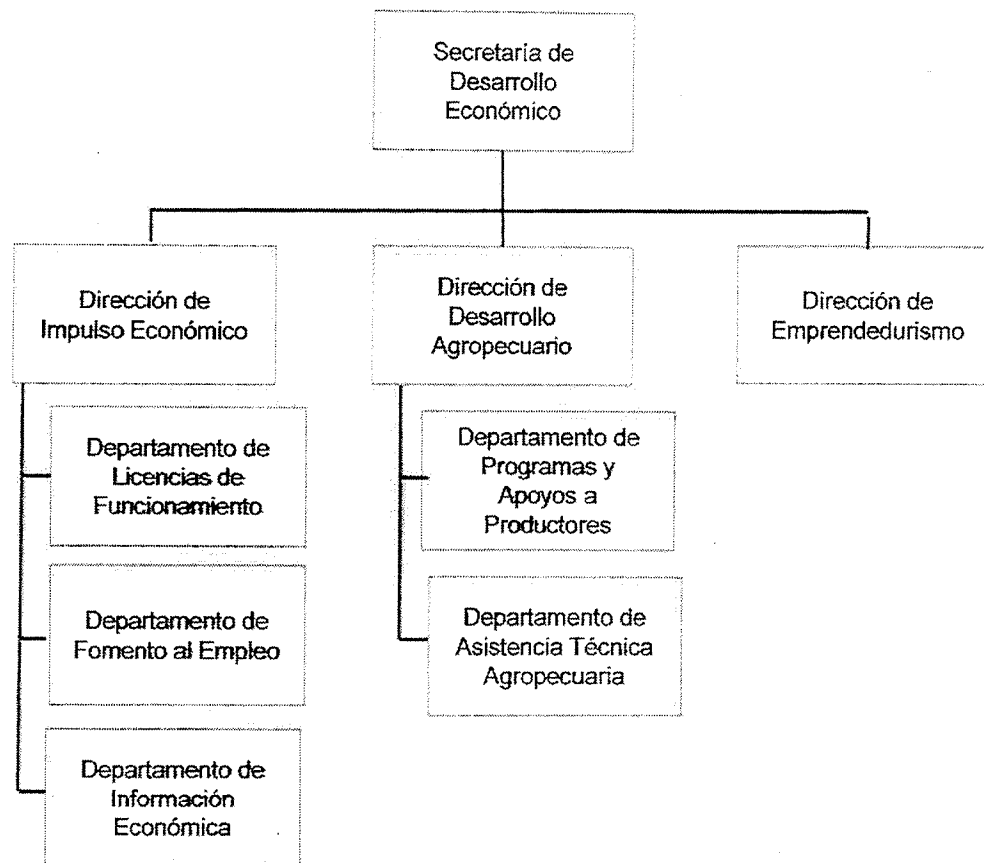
Secretaría de Desarrollo Económico

Dirección de Impulso Económico

Departamento de Licencias de Funcionamiento

Departamento de Fomento al Empleo

Departamento de Información Económica

Dirección de Desarrollo Agropecuario

Departamento de Programas y Apoyos a Productores

Departamento de Asistencia Técnica Agropecuaria

Dirección de Emprendedurismo